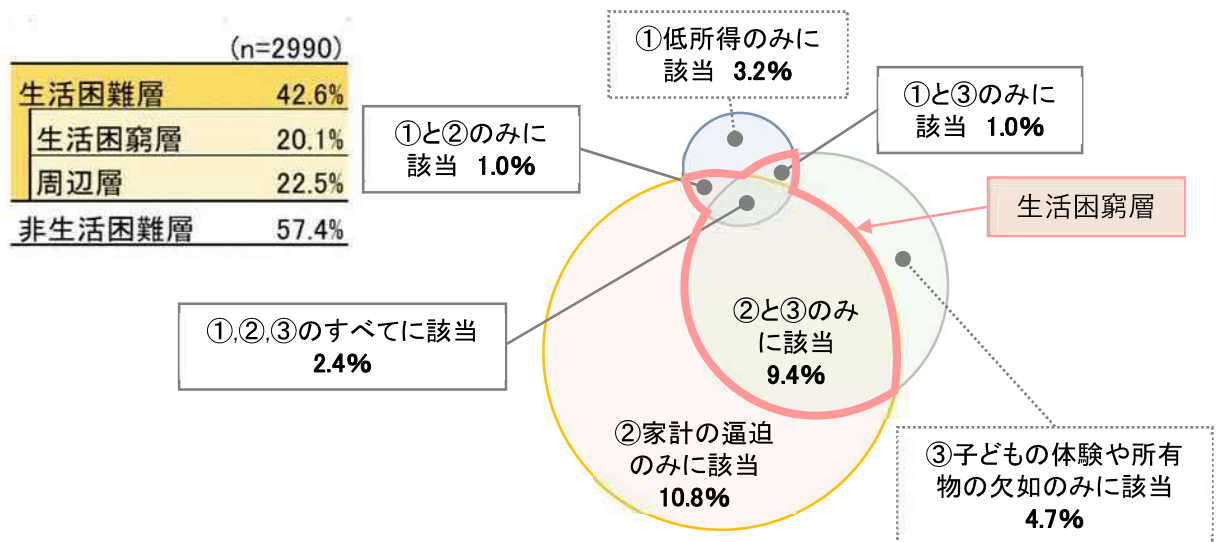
(n=2990)

| | |
|---|---|
| 生活困難層 | 42.6% |
| 生活困窮層 | 20.1% |
| 周辺層 | 22.5% |
| 非生活困難層 | 57.4% |

①低所得のみに該当 3.2%

①と③のみに該当 1.0%

①と②のみに該当 1.0%

生活困窮層

①,②,③のすべてに該当 2.4%

②と③のみに該当 9.4%

②家計の逼迫のみに該当 10.8%

③子どもの体験や所有物の欠如のみに該当 4.7%